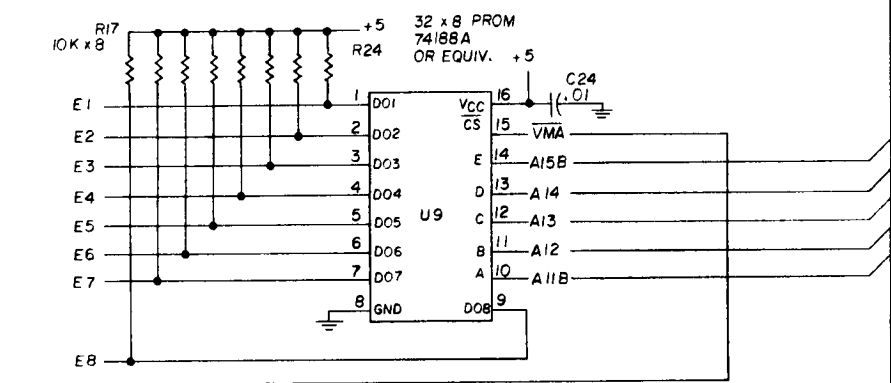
R17
10K x 8
+5
R24
32 x 8 PROM
74188A
OR EQUIV.
+5
C24
.01
E1
E2
E3
E4
E5
E6
E7
E8
1
DO1
2
DO2
3
DO3
4
DO4
5
DO5
6
DO6
7
DO7
8
GND
U9
$V_{CC}$
16
$\overline{CS}$
15
$\overline{VMA}$
E
14
A15B
D
13
A14
C
12
A13
B
11
A12
A
10
A11B
DO8
9